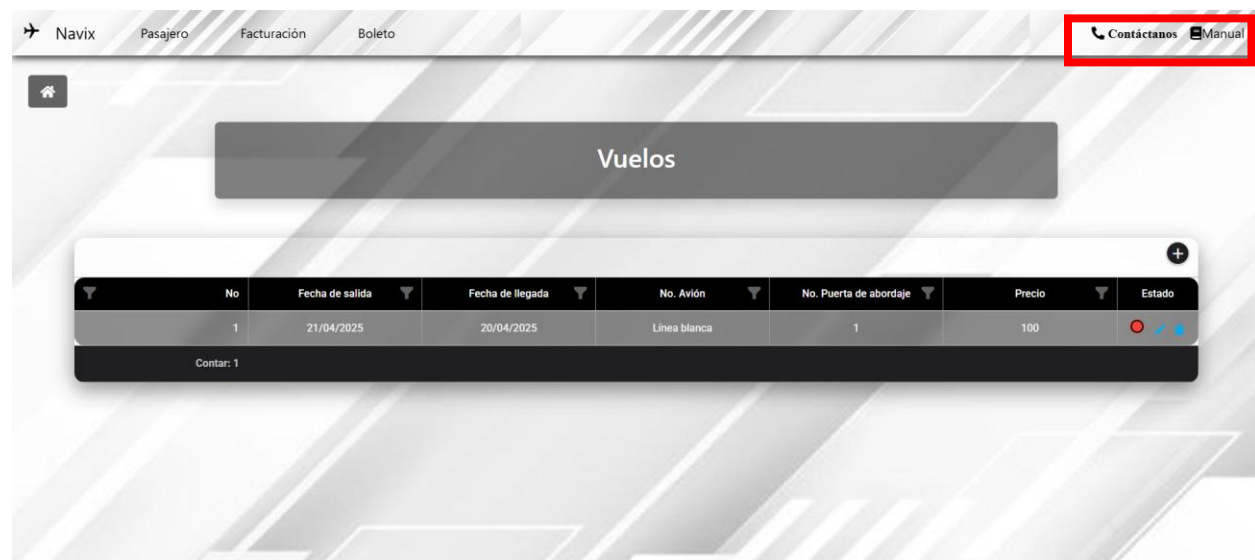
Navix Pasajero Facturación Boleto Contáctanos Manual

Vuelos

| No | Fecha de salida | Fecha de llegada | No. Avión | No. Puerta de abordaje | Precio | Estado |
|---|---|---|---|---|---|---|
| 1 | 21/04/2025 | 20/04/2025 | Línea blanca | 1 | 100 | |

Contar: 1